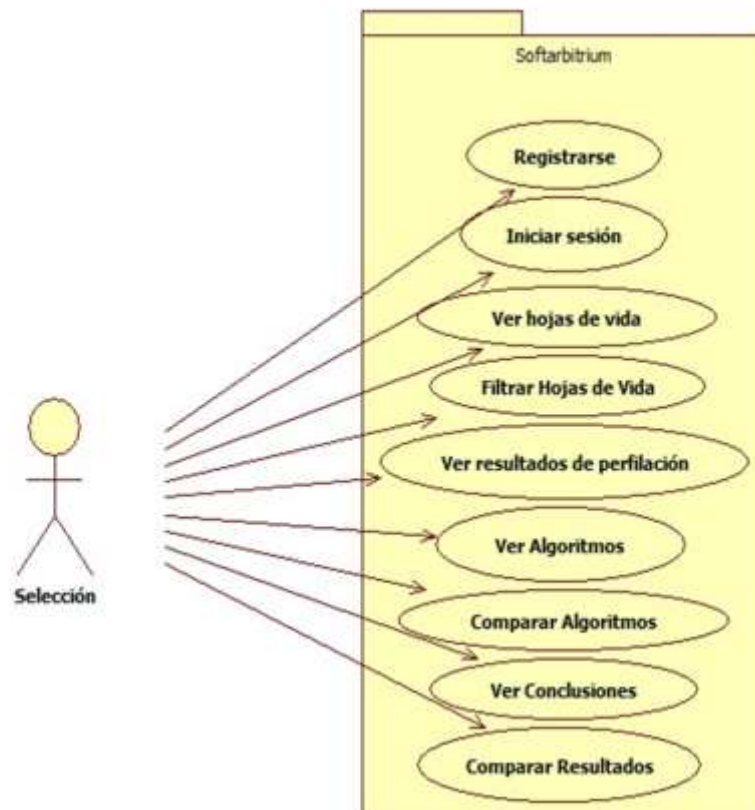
Softarbitrium

Registrarse

Iniciar sesión

Ver hojas de vida

Filtrar Hojas de Vida

Ver resultados de perfilación

Ver Algoritmos

Comparar Algoritmos

Ver Conclusiones

Comparar Resultados

Selección